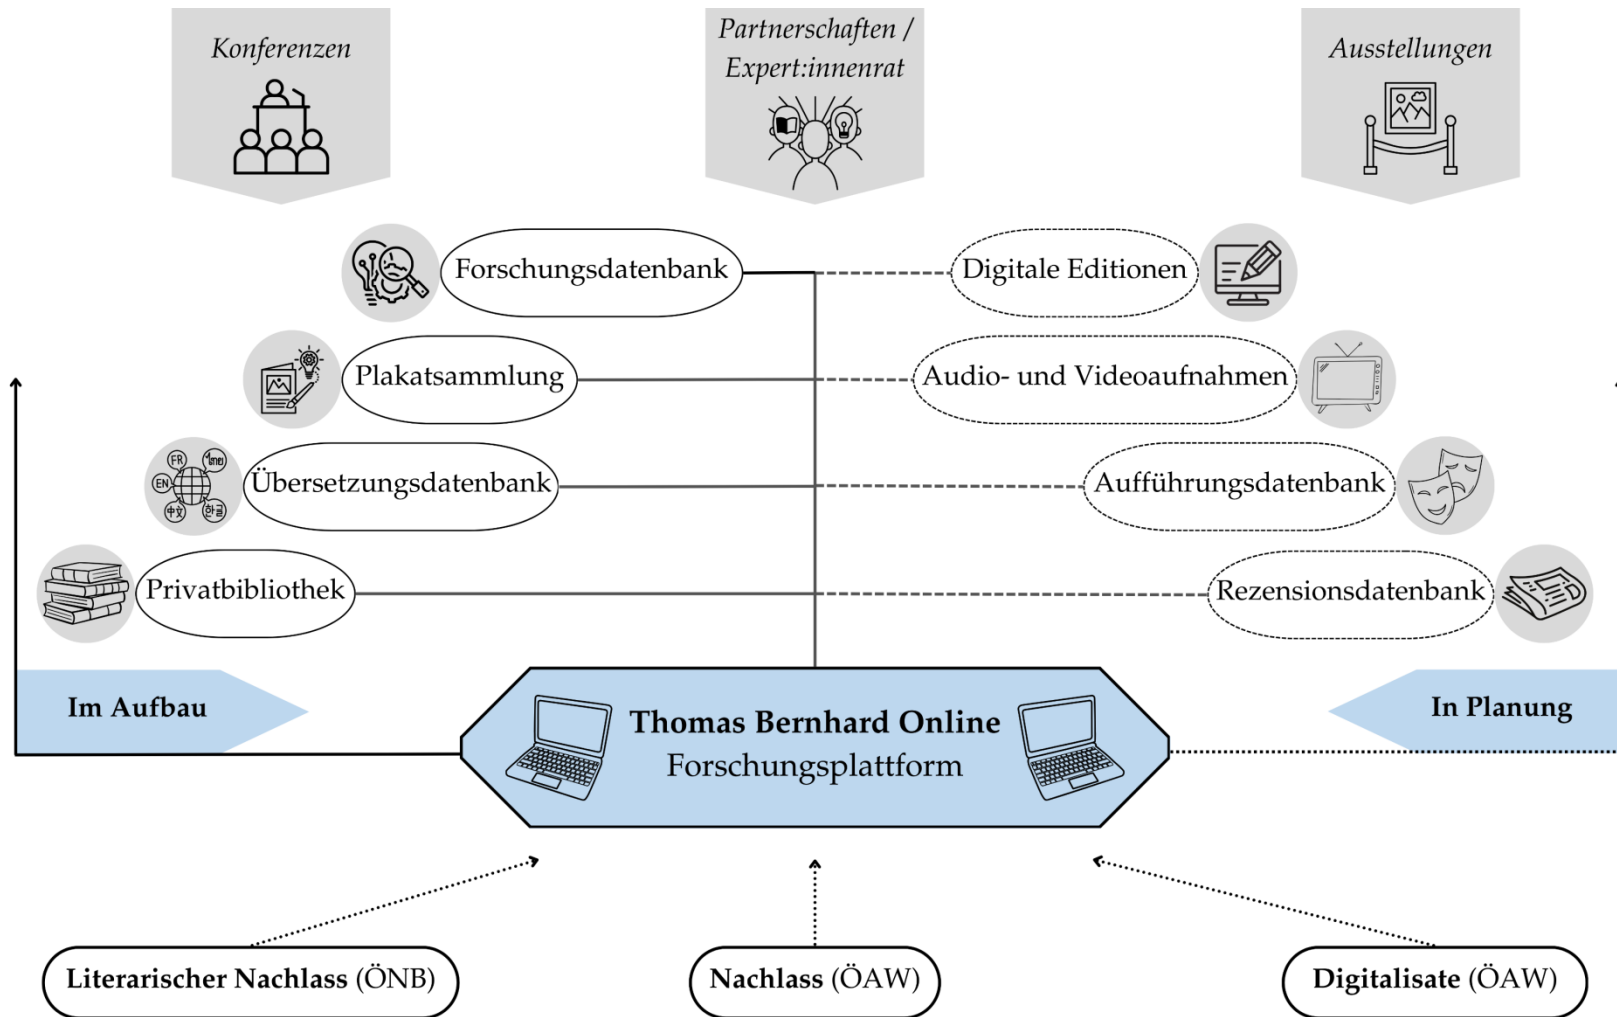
Konferenzen

Partnerschaften / Expert:innenrat

Ausstellungen

Forschungsdatenbank

Digitale Editionen

Plakatsammlung

Audio- und Videoaufnahmen

FR EN 中文 한글

Übersetzungsdatenbank

Aufführungsdatenbank

Privatbibliothek

Rezensionsdatenbank

Im Aufbau

Thomas Bernhard Online
Forschungsplattform

In Planung

Literarischer Nachlass (ÖNB)

Nachlass (ÖAW)

Digitalisate (ÖAW)